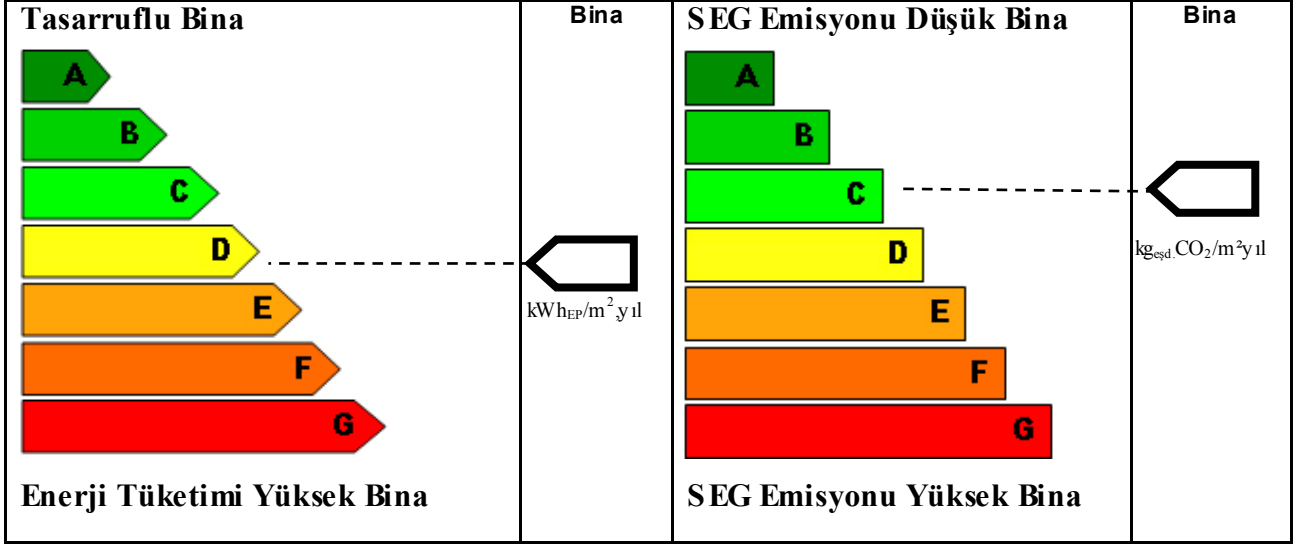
| Tasarruflu Bina | Bina | SEG Emisyonu Düşük Bina | Bina |
|---|---|---|---|
| A<br>B<br>C<br>D<br>E<br>F<br>G | $kWh_{EP}/m^2.yıl$ | A<br>B<br>C<br>D<br>E<br>F<br>G | $kg_{eşd.}CO_2/m^2yıl$ |
| Enerji Tüketimi Yüksek Bina | | SEG Emisyonu Yüksek Bina | |